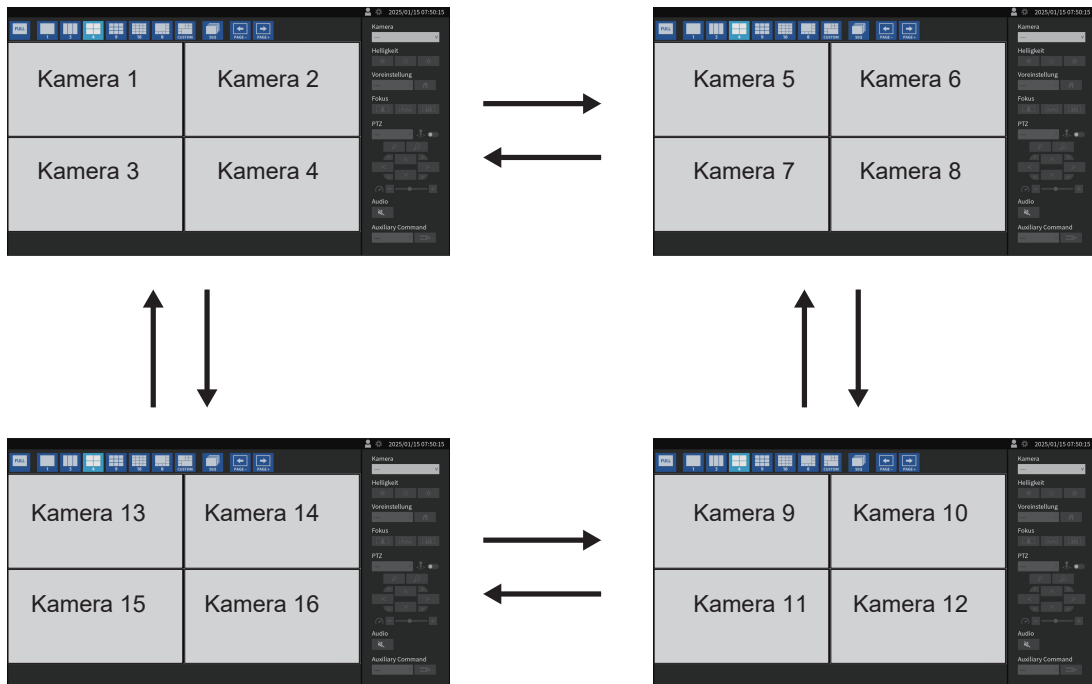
FULL 1 2 4 9 16 8 CUSTOM SEQ PAGE- PAGE+
2025/01/15 07:50:15
Kamera
Helligkeit
Voreinstellung
Fokus
PTZ
Audio
Auxiliary Command

Kamera 1
Kamera 2
Kamera 3
Kamera 4

FULL 1 2 4 9 16 8 CUSTOM SEQ PAGE- PAGE+
2025/01/15 07:50:15
Kamera
Helligkeit
Voreinstellung
Fokus
PTZ
Audio
Auxiliary Command

Kamera 5
Kamera 6
Kamera 7
Kamera 8

FULL 1 2 4 9 16 8 CUSTOM SEQ PAGE- PAGE+
2025/01/15 07:50:15
Kamera
Helligkeit
Voreinstellung
Fokus
PTZ
Audio
Auxiliary Command

Kamera 13
Kamera 14
Kamera 15
Kamera 16

FULL 1 2 4 9 16 8 CUSTOM SEQ PAGE- PAGE+
2025/01/15 07:50:15
Kamera
Helligkeit
Voreinstellung
Fokus
PTZ
Audio
Auxiliary Command

Kamera 9
Kamera 10
Kamera 11
Kamera 12